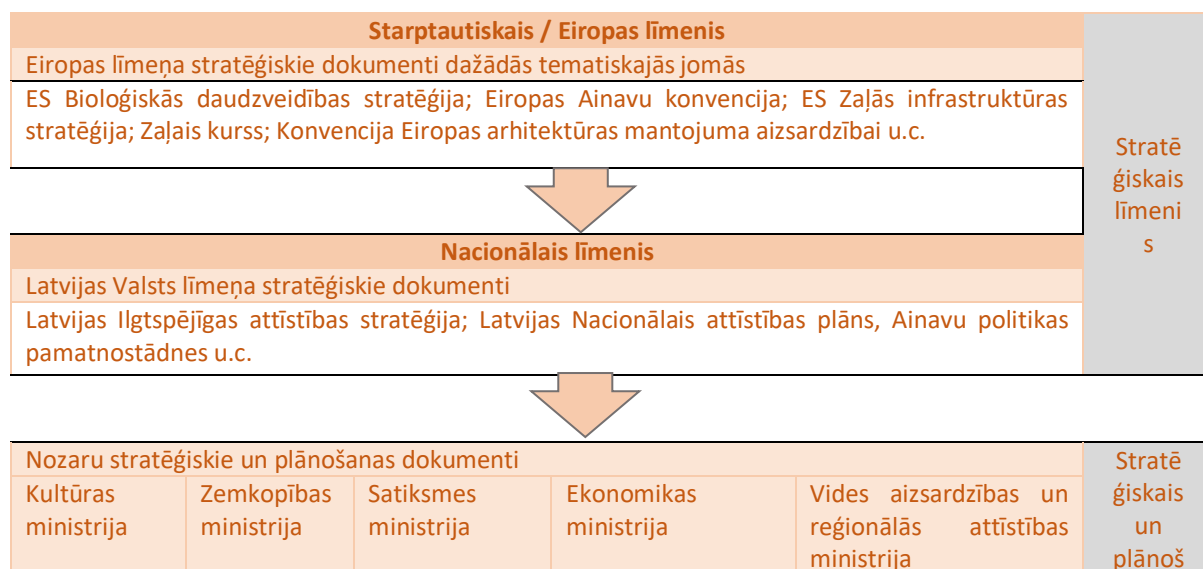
Starptautiskais / Eiropas līmenis

Eiropas līmeņa stratēģiskie dokumenti dažādās tematiskajās jomās

ES Bioloģiskās daudzveidības stratēģija; Eiropas Ainavu konvencija; ES Zaļās infrastruktūras stratēģija; Zaļais kurss; Konvencija Eiropas arhitektūras mantojuma aizsardzībai u.c.

Stratēģiskais līmenis

Nacionālais līmenis

Latvijas Valsts līmeņa stratēģiskie dokumenti

Latvijas Ilgtspējīgas attīstības stratēģija; Latvijas Nacionālais attīstības plāns, Ainavu politikas pamatnostādnes u.c.

Nozaru stratēģiskie un plānošanas dokumenti

Stratēģiskais un plānoš

| Kultūras ministrija | Zemkopības ministrija | Satiksmes ministrija | Ekonomikas ministrija | Vides aizsardzības un reģionālās attīstības ministrija |
|---|---|---|---|---|